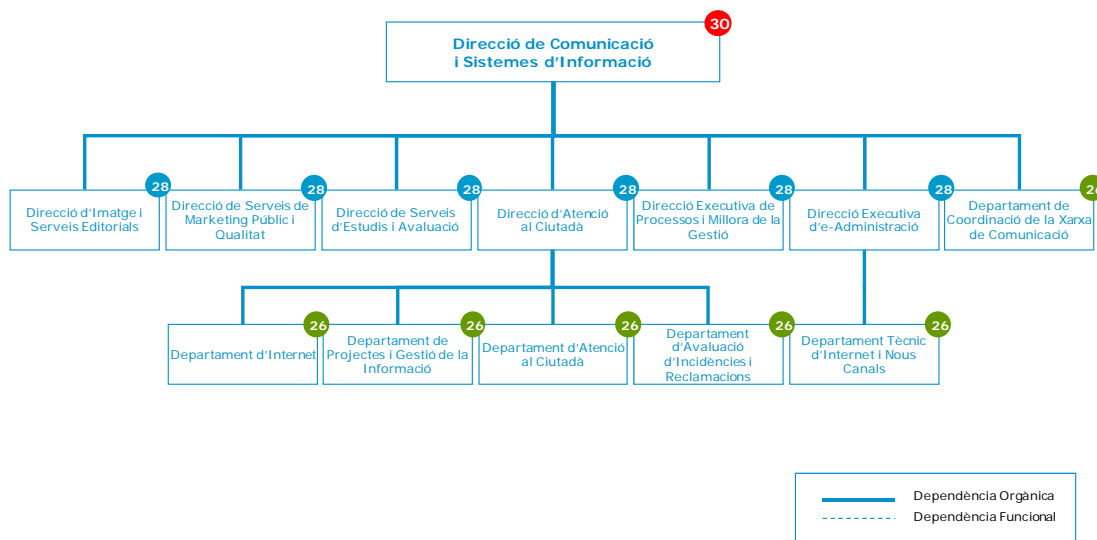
Direcció de Comunicació i Sistemes d'Informació
30

Direcció d'Imatge i Serveis Editorials
28

Direcció de Serveis de Marketing Públic i Qualitat
28

Direcció de Serveis d'Estudis i Avaluació
28

Direcció d'Atenció al Ciutadà
28

Direcció Executiva de Processos i Millora de la Gestió
28

Direcció Executiva d'e-Administració
28

Departament de Coordinació de la Xarxa de Comunicació
26

Departament d'Internet
26

Departament de Projectes i Gestió de la Informació
26

Departament d'Atenció al Ciutadà
26

Departament d'Avaluació d'Incidències i Reclamacions
26

Departament Tècnic d'Internet i Nous Canals
26

Dependència Orgànica
Dependència Funcional